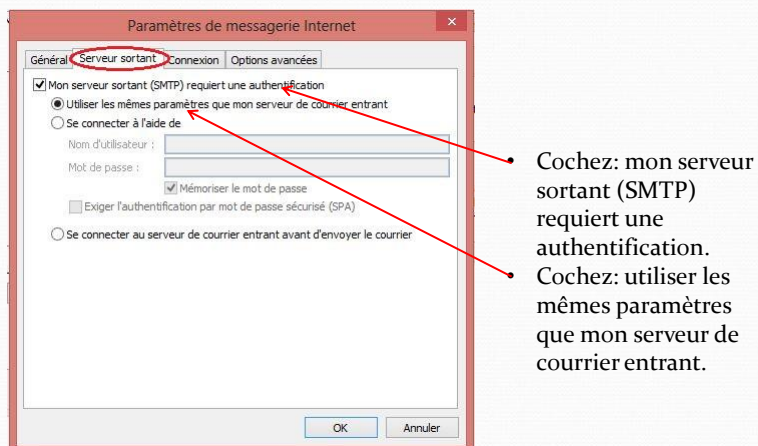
Paramètres de messagerie Internet

Général | Serveur sortant | Connexion | Options avancées

Mon serveur sortant (SMTP) requiert une authentification

Utiliser les mêmes paramètres que mon serveur de courrier entrant

Se connecter à l'aide de

Nom d'utilisateur :

Mot de passe :

Mémoriser le mot de passe

Exiger l'authentification par mot de passe sécurisé (SPA)

Se connecter au serveur de courrier entrant avant d'envoyer le courrier

OK | Annuler

- Cochez: mon serveur sortant (SMTP) requiert une authentification.
- Cochez: utiliser les mêmes paramètres que mon serveur de courrier entrant.